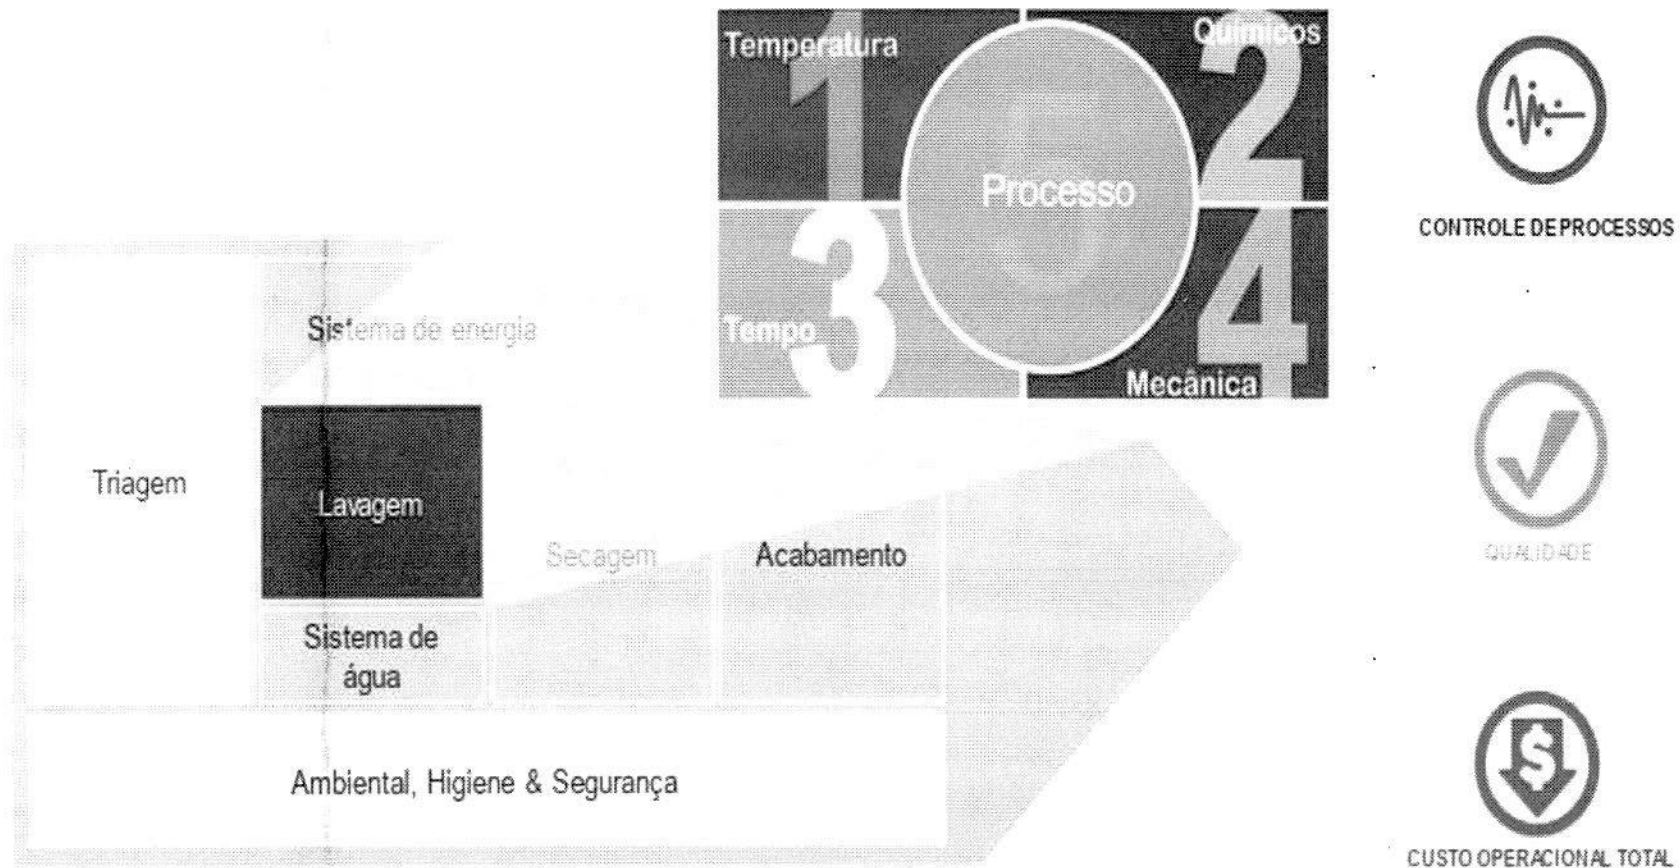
Temperatura
1
Químicos
2
Processo
3
Tempo
4
Mecânica

Sistema de energia
Triagem
Lavagem
Sistema de água
Secagem
Acabamento
Ambiental, Higiene & Segurança

CONTROLE DE PROCESSOS
QUALIDADE
$
CUSTO OPERACIONAL TOTAL